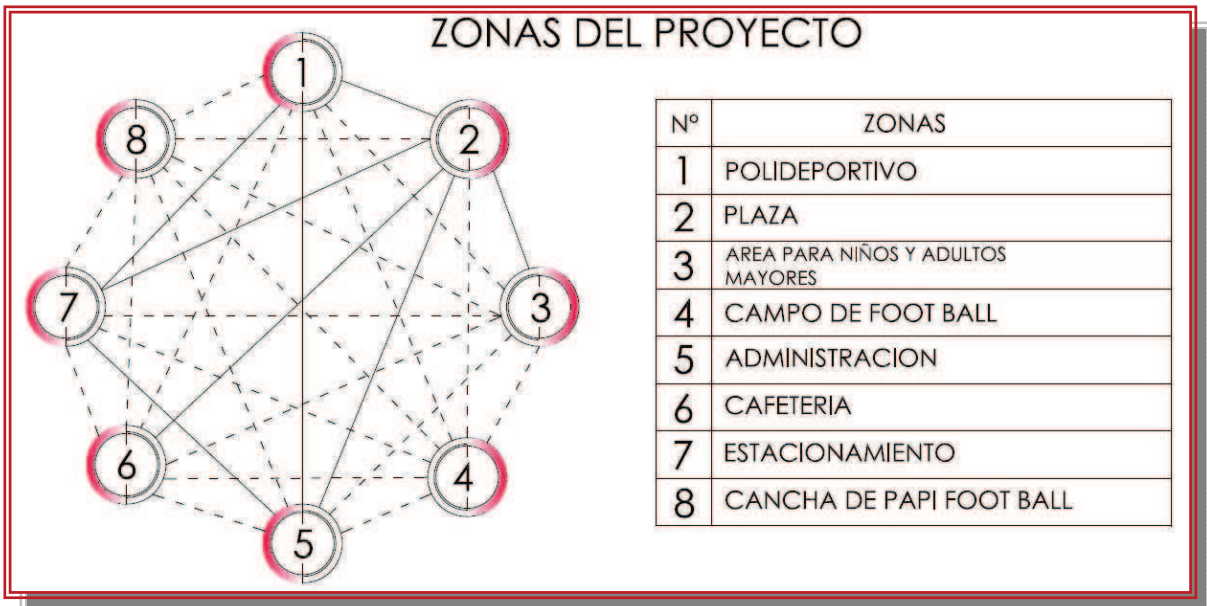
ZONAS DEL PROYECTO

1
8
2
7
3
6
4
5

| Nº | ZONAS |
|---|---|
| 1 | POLIDEPORTIVO |
| 2 | PLAZA |
| 3 | AREA PARA NIÑOS Y ADULTOS MAYORES |
| 4 | CAMPO DE FOOT BALL |
| 5 | ADMINISTRACION |
| 6 | CAFETERIA |
| 7 | ESTACIONAMIENTO |
| 8 | CANCHA DE PAPI FOOT BALL |